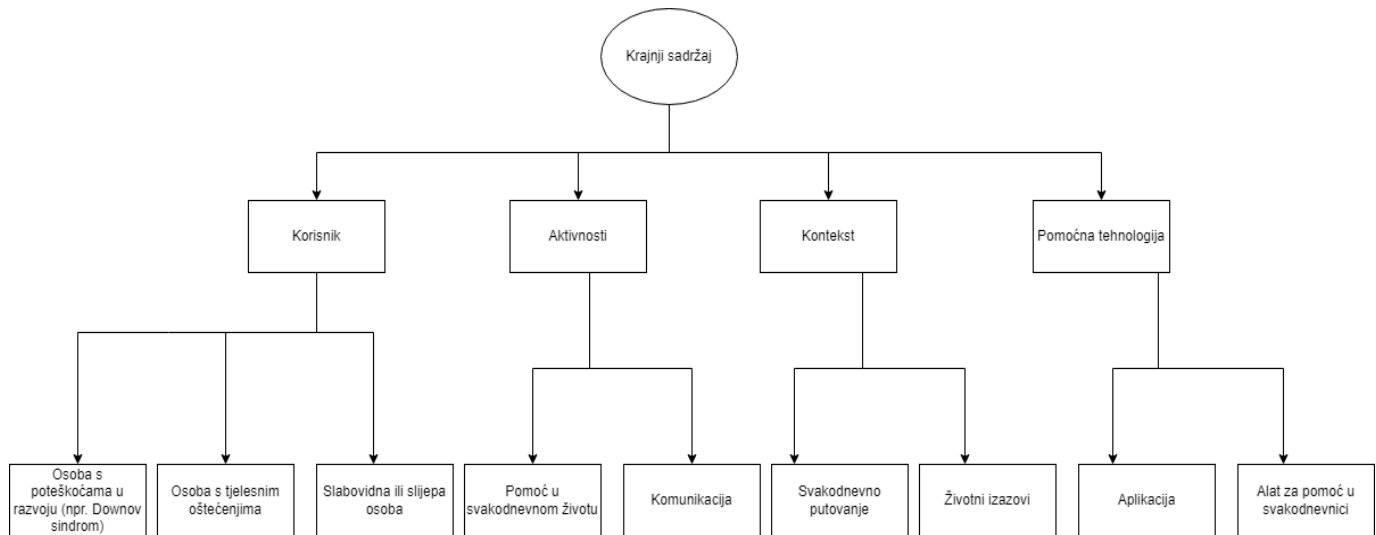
Krajnji sadržaj

Korisnik

Aktivnosti

Kontekst

Pomoćna tehnologija

Osoba s poteškoćama u razvoju (npr. Downov sindrom)

Osoba s tjelesnim oštećenjima

Slabovidna ili slijepa osoba

Pomoć u svakodnevnom životu

Komunikacija

Svakodnevno putovanje

Životni izazovi

Aplikacija

Alat za pomoć u svakodnevnici